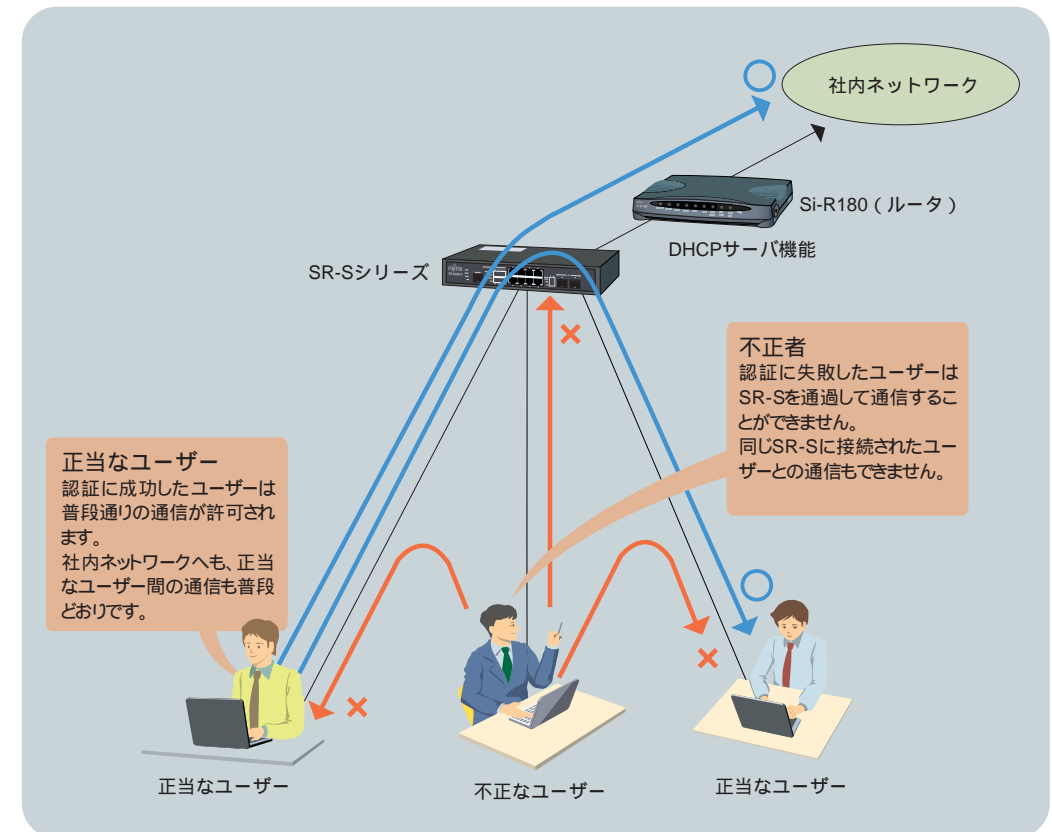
社内ネットワーク

Si-R180（ルータ）

DHCPサーバ機能

SR-Sシリーズ

不正者
認証に失敗したユーザーはSR-Sを通過して通信することができません。
同じSR-Sに接続されたユーザーとの通信もできません。

正当なユーザー
認証に成功したユーザーは普段通りの通信が許可されます。
社内ネットワークへも、正当なユーザー間の通信も普段どおりです。

正当なユーザー

不正なユーザー

正当なユーザー